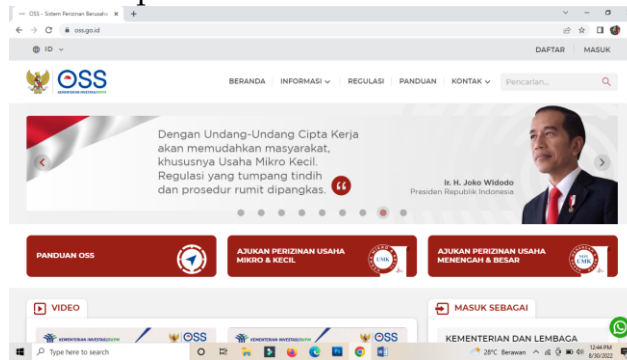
OSS - Sistem Perizinan Berusaha ×

oss.go.id

ID

DAFTAR MASUK

OSS

KEMENTERIAN INVESTASI/BKPM

BERANDA INFORMASI REGULASI PANDUAN KONTAK

Pencarian...

Dengan Undang-Undang Cipta Kerja akan memudahkan masyarakat, khususnya Usaha Mikro Kecil. Regulasi yang tumpang tindih dan prosedur rumit dipangkas.

Ir. H. Joko Widodo
Presiden Republik Indonesia

PANDUAN OSS

AJUKAN PERIZINAN USAHA MIKRO & KECIL

UMK

AJUKAN PERIZINAN USAHA MENENGAH & BESAR

NON UMK

VIDEO

MASUK SEBAGAI

KEMENTERIAN INVESTASI/BKPM OSS

KEMENTERIAN INVESTASI/BKPM OSS

KEMENTERIAN DAN LEMBAGA

Type here to search

28°C Berawan

12:44 PM
8/30/2022